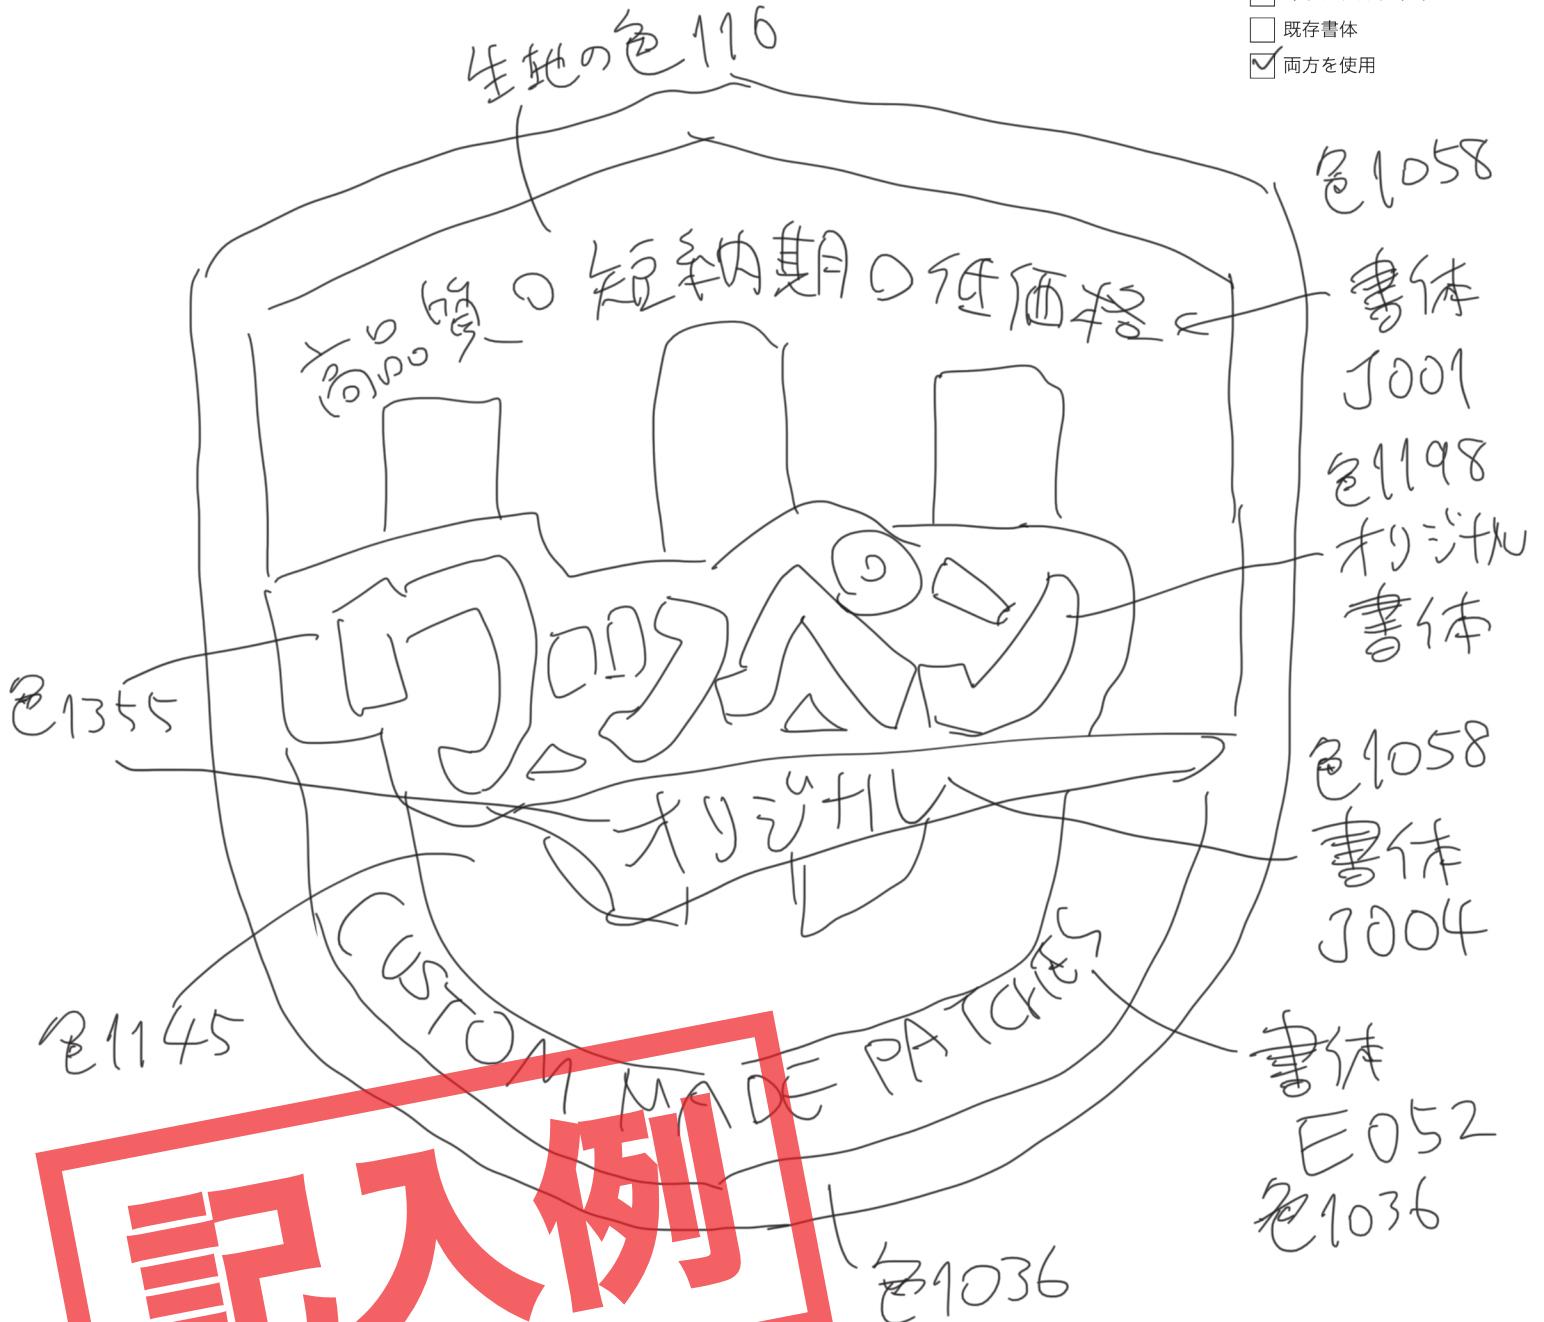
既存書体
両方を使用

生地の色116

色1058
書体
J001

高品質の短納期の低価格

色1198
オリジナル
書体

ワッペン

色1355

オリジナル

色1058
書体
J004

CUSTOM MADE PATCHES

色1145

書体
E052
色1036

記入例

色1036